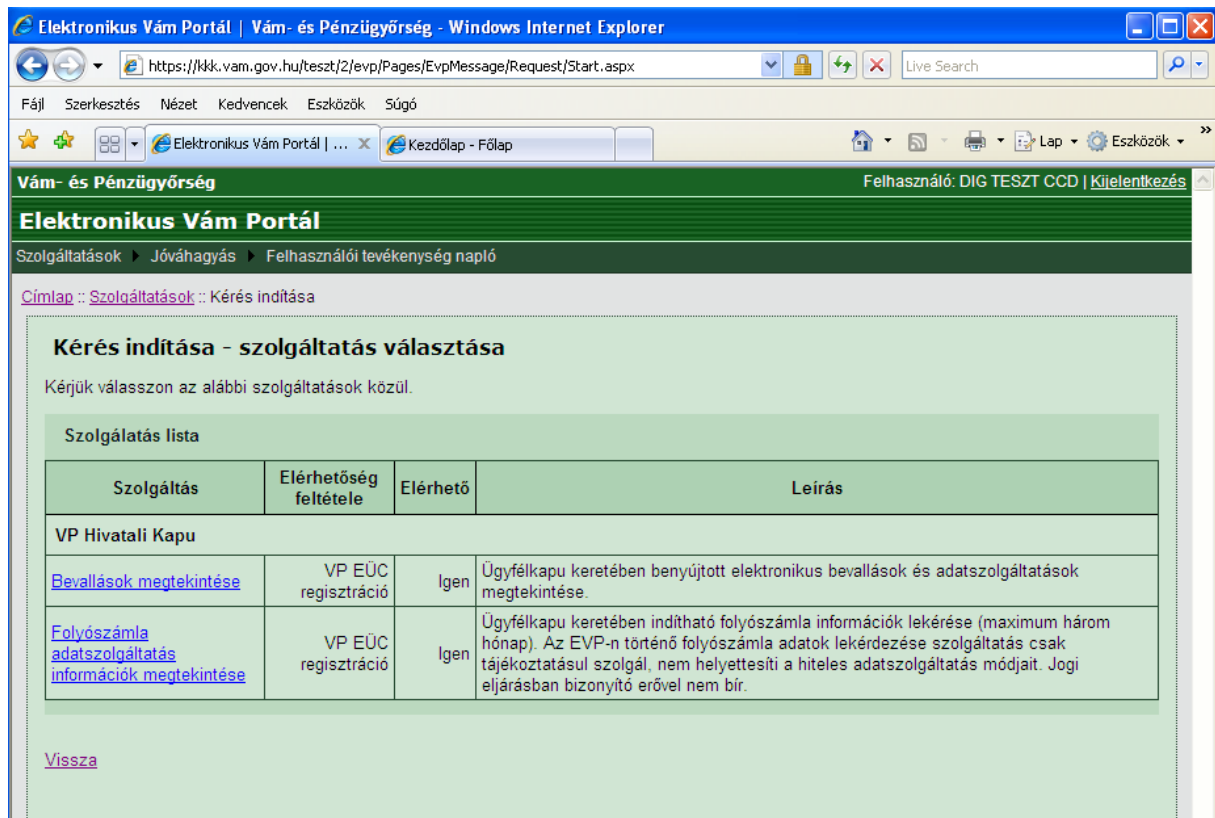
Elektronikus Vám Portál | Vám- és Pénzügyőrség - Windows Internet Explorer

https://kkk.vam.gov.hu/teszt/2/evp/Pages/EvpMessage/Request/Start.aspx

Live Search

Fájl Szerkesztés Nézet Kedvencek Eszközök Súgó

Elektronikus Vám Portál | ... Kezdőlap - Főlap

Lap Eszközök

Vám- és Pénzügyőrség

Felhasználó: DIG TESZT CCD | Kijelentkezés

Elektronikus Vám Portál

Szolgáltatások Jóváhagyás Felhasználói tevékenység napló

Címlap :: Szolgáltatások :: Kérés indítása

Kérés indítása - szolgáltatás választása

Kérjük válasszon az alábbi szolgáltatások közül.

Szolgálatás lista

| Szolgáltás | Elérhetőség feltétele | Elérhető | Leírás |
|---|---|---|---|
| VP Hivatali Kapu | | | |
| Bevallások megtekintése | VP EÜC regisztráció | Igen | Ügyfélkapu keretében benyújtott elektronikus bevallások és adatszolgáltatások megtekintése. |
| Folyószámla adatszolgáltatás információk megtekintése | VP EÜC regisztráció | Igen | Ügyfélkapu keretében indítható folyószámla információk lekérése (maximum három hónap). Az EVP-n történő folyószámla adatok lekérdezése szolgáltatás csak tájékoztatásul szolgál, nem helyettesíti a hiteles adatszolgáltatás módjait. Jogi eljárásban bizonyító erővel nem bír. |

Vissza